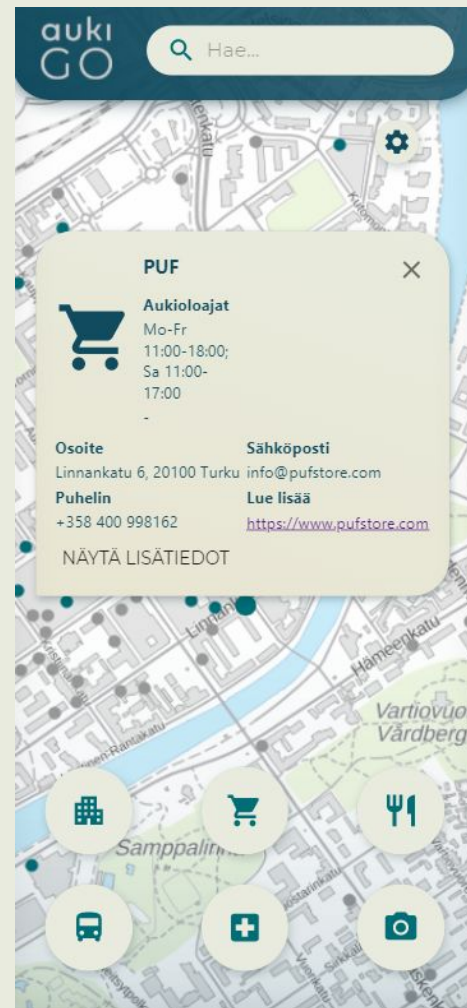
auki GO

Hae...

Linnankatu

Kutomo

PUF

Aukioloajat
Mo-Fr 11:00-18:00; Sa 11:00-17:00
-

Osoite
Linnankatu 6, 20100 Turku

Sähköposti
info@pufstore.com

Puhelin
+358 400 998162

Lue lisää
https://www.pufstore.com

NÄYTÄ LISÄTIEDOT

Linnank

Hämeenkatu

Vartiovuo
Vårdberg

Ristinkatu

Linden-Rantakatu

Samppalinn

Vostarinkatu

Sirkkala

Sibeliuksenkatu